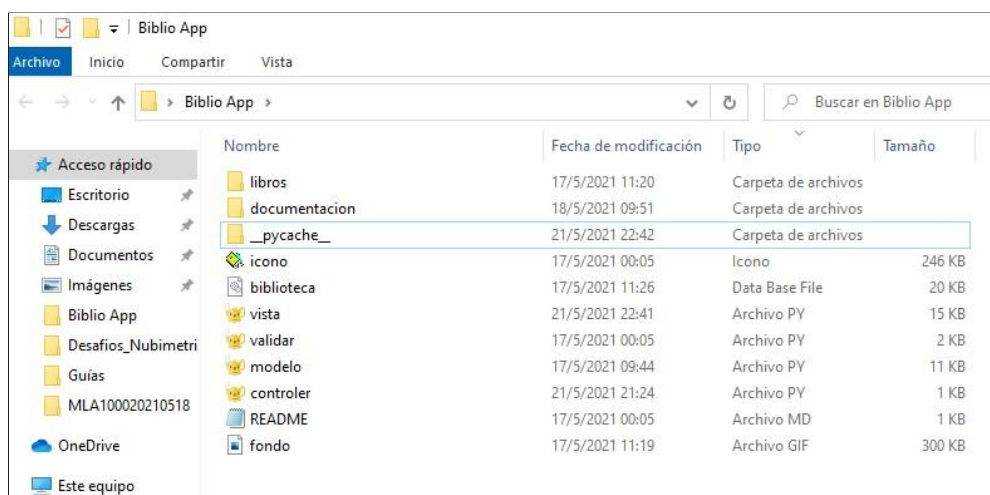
Biblio App

Archivo | Inicio | Compartir | Vista

Biblio App >

Buscar en Biblio App

Acceso rápido
Escritorio
Descargas
Documentos
Imágenes
Biblio App
Desafios_Nubimetri
Guías
MLA100020210518
OneDrive
Este equipo

| Nombre | Fecha de modificación | Tipo | Tamaño |
|---|---|---|---|
| libros | 17/5/2021 11:20 | Carpeta de archivos | |
| documentacion | 18/5/2021 09:51 | Carpeta de archivos | |
| \_\_pycache\_\_ | 21/5/2021 22:42 | Carpeta de archivos | |
| icono | 17/5/2021 00:05 | Icono | 246 KB |
| biblioteca | 17/5/2021 11:26 | Data Base File | 20 KB |
| vista | 21/5/2021 22:41 | Archivo PY | 15 KB |
| validar | 17/5/2021 00:05 | Archivo PY | 2 KB |
| modelo | 17/5/2021 09:44 | Archivo PY | 11 KB |
| controler | 21/5/2021 21:24 | Archivo PY | 1 KB |
| README | 17/5/2021 00:05 | Archivo MD | 1 KB |
| fondo | 17/5/2021 11:19 | Archivo GIF | 300 KB |